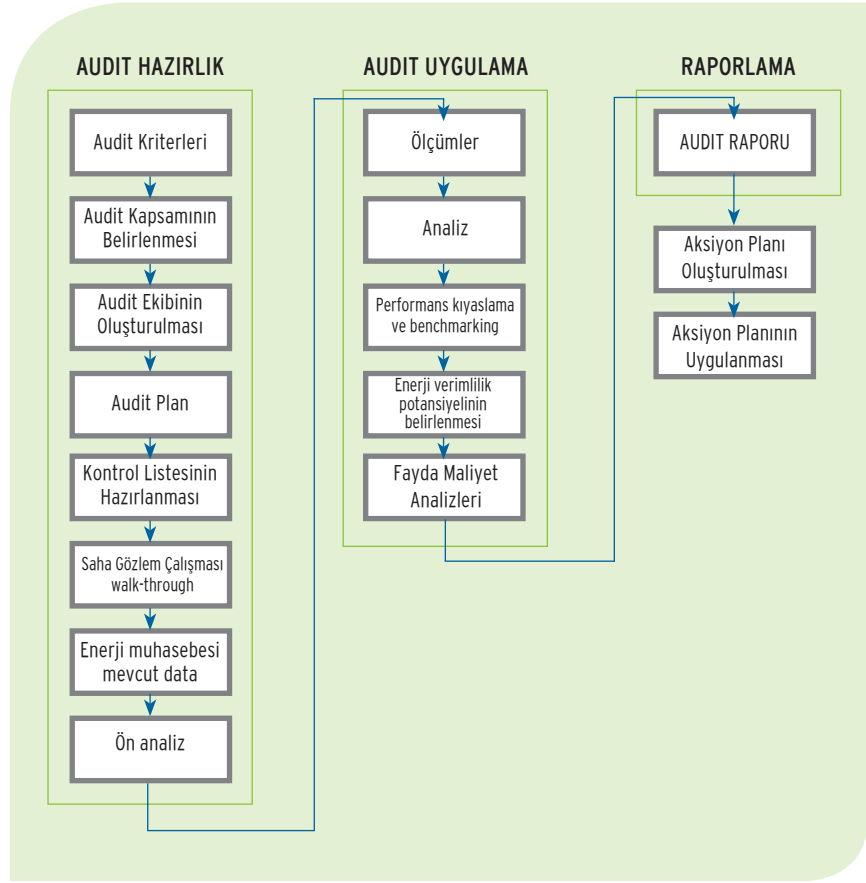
AUDIT HAZIRLIK

Audit Kriterleri

Audit Kapsamının Belirlenmesi

Audit Ekibinin Oluşturulması

Audit Plan

Kontrol Listesinin Hazırlanması

Saha Gözlem Çalışması walk-through

Enerji muhasebesi mevcut data

Ön analiz

AUDIT UYGULAMA

Ölçümler

Analiz

Performans kıyaslama ve benchmarking

Enerji verimlilik potansiyelinin belirlenmesi

Fayda Maliyet Analizleri

RAPORLAMA

AUDIT RAPORU

Aksiyon Planı Oluşturulması

Aksiyon Planının Uygulanması